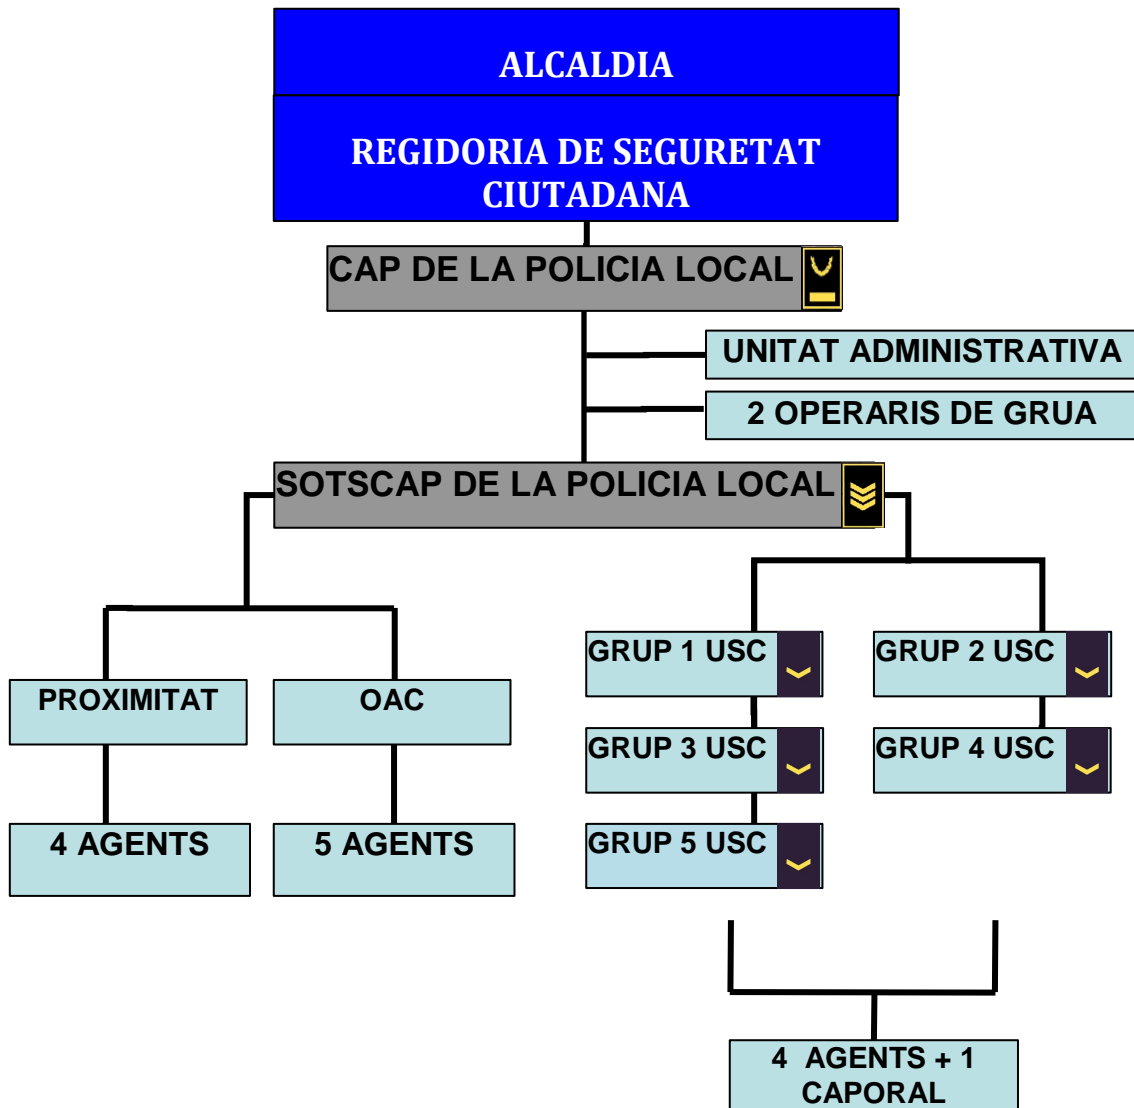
ALCALDIA

REGIDORIA DE SEGURETAT CIUTADANA

CAP DE LA POLICIA LOCAL

UNITAT ADMINISTRATIVA

2 OPERARIS DE GRUA

SOTSCAP DE LA POLICIA LOCAL

PROXIMITAT

OAC

4 AGENTS

5 AGENTS

GRUP 1 USC

GRUP 2 USC

GRUP 3 USC

GRUP 4 USC

GRUP 5 USC

4 AGENTS + 1 CAPORAL